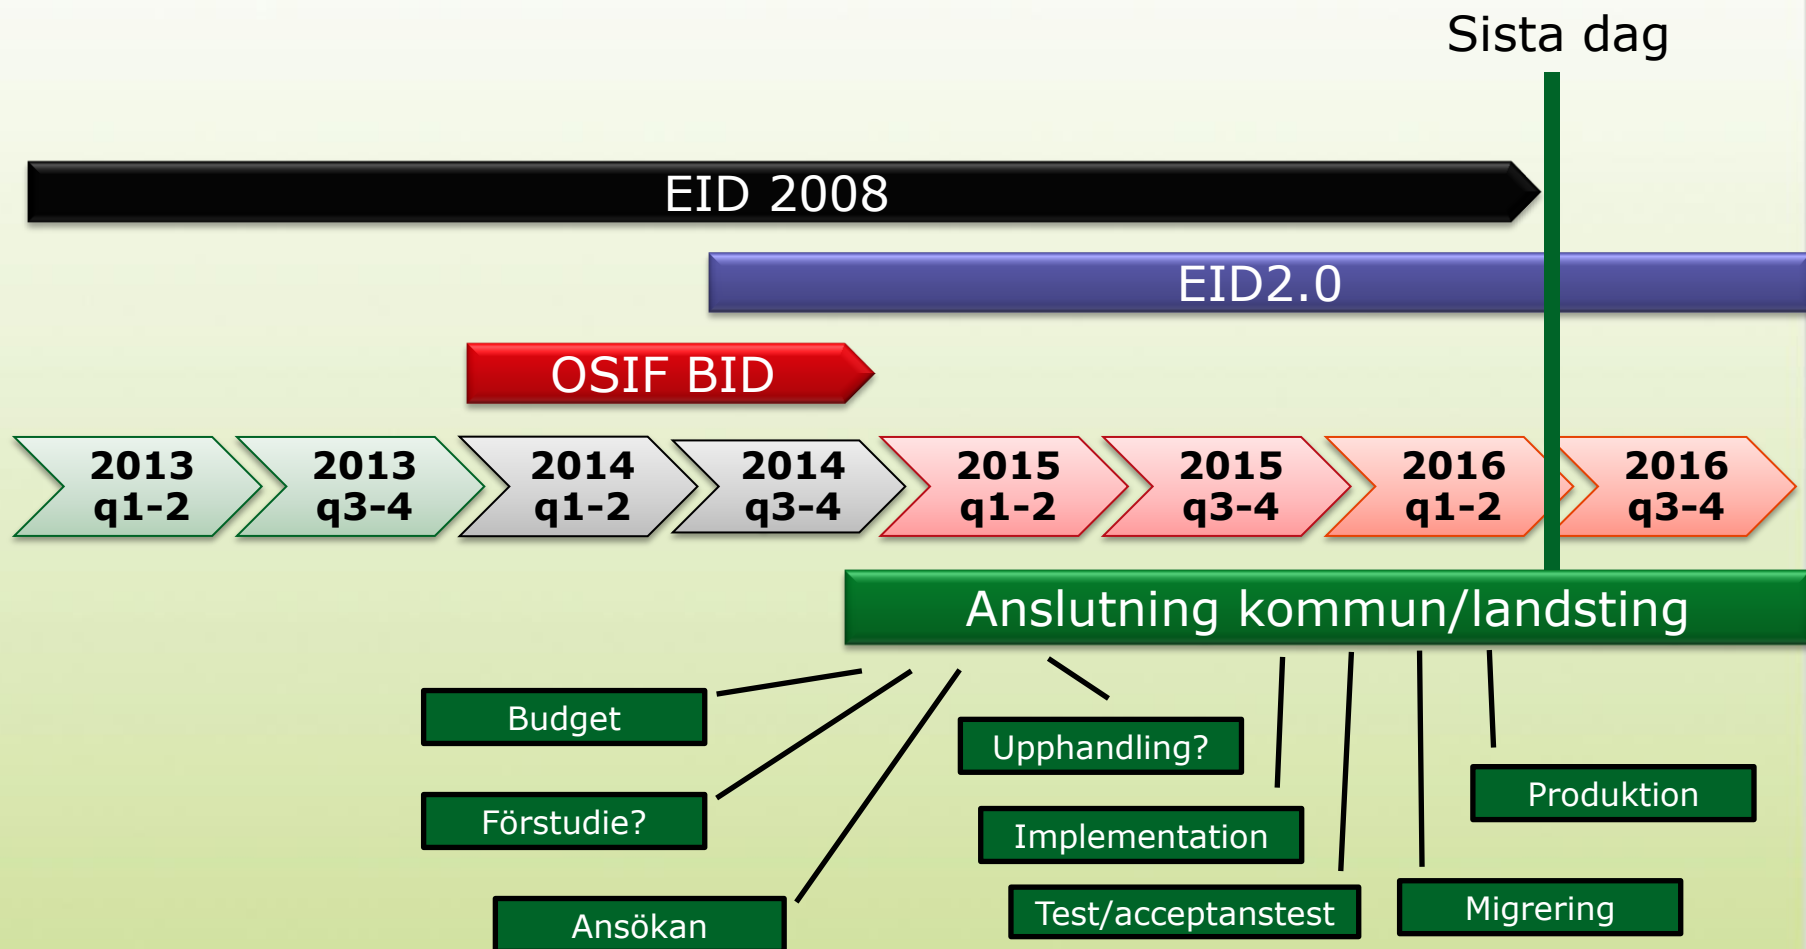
Sista dag

EID 2008

EID2.0

OSIF BID

2013 q1-2

2013 q3-4

2014 q1-2

2014 q3-4

2015 q1-2

2015 q3-4

2016 q1-2

2016 q3-4

Anslutning kommun/landsting

Budget

Förstudie?

Ansökan

Upphandling?

Implementation

Test/acceptanstest

Produktion

Migrering